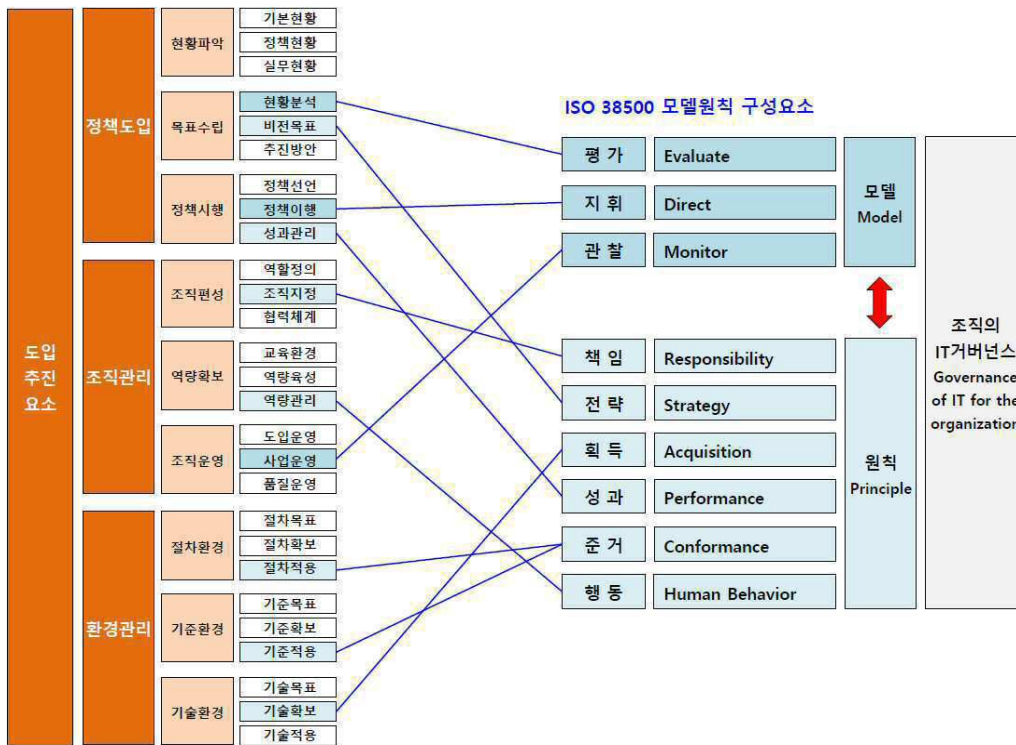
도입
추진
요소

정책도입

현황파악
기본현황
정책현황
실무현황

목표수립
현황분석
비전목표
추진방안

정책시행
정책선언
정책이행
성과관리

조직관리

조직편성
역할정의
조직지정
협력체계

역량확보
교육환경
역량육성
역량관리

조직운영
도입운영
사업운영
품질운영

환경관리

절차환경
절차목표
절차확보
절차적용

기준환경
기준목표
기준확보
기준적용

기술환경
기술목표
기술확보
기술적용

ISO 38500 모델원칙 구성요소

| 평 가 | Evaluate |
| 지 휘 | Direct |
| 관 찰 | Monitor |

모델
Model

| 책 임 | Responsibility |
| 전 략 | Strategy |
| 획 득 | Acquisition |
| 성 과 | Performance |
| 준 거 | Conformance |
| 행 동 | Human Behavior |

원칙
Principle

조직의
IT거버넌스
Governance
of IT for the
organization